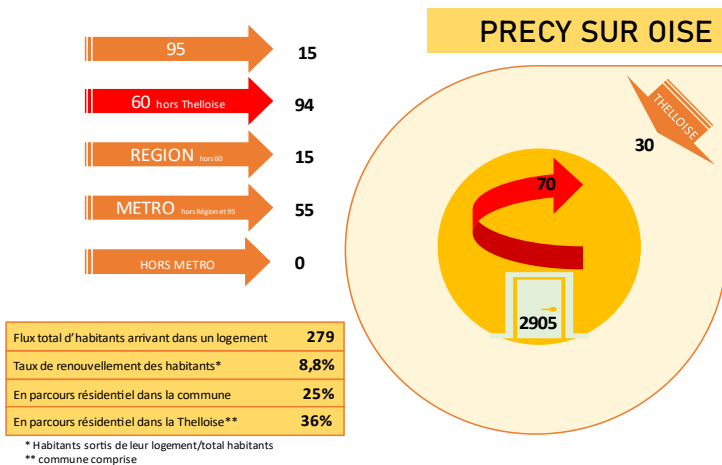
PRECY SUR OISE

95 15

60 hors Thelloise 94

REGION hors 60 15

METRO hors Région et 95 55

HORS METRO 0

THELLOISE

30

70

2905

| Flux total d'habitants arrivant dans un logement | 279 |
|---|---|
| Taux de renouvellement des habitants* | 8,8% |
| En parcours résidentiel dans la commune | 25% |
| En parcours résidentiel dans la Thelloise** | 36% |

* Habitants sortis de leur logement/total habitants
** commune comprise